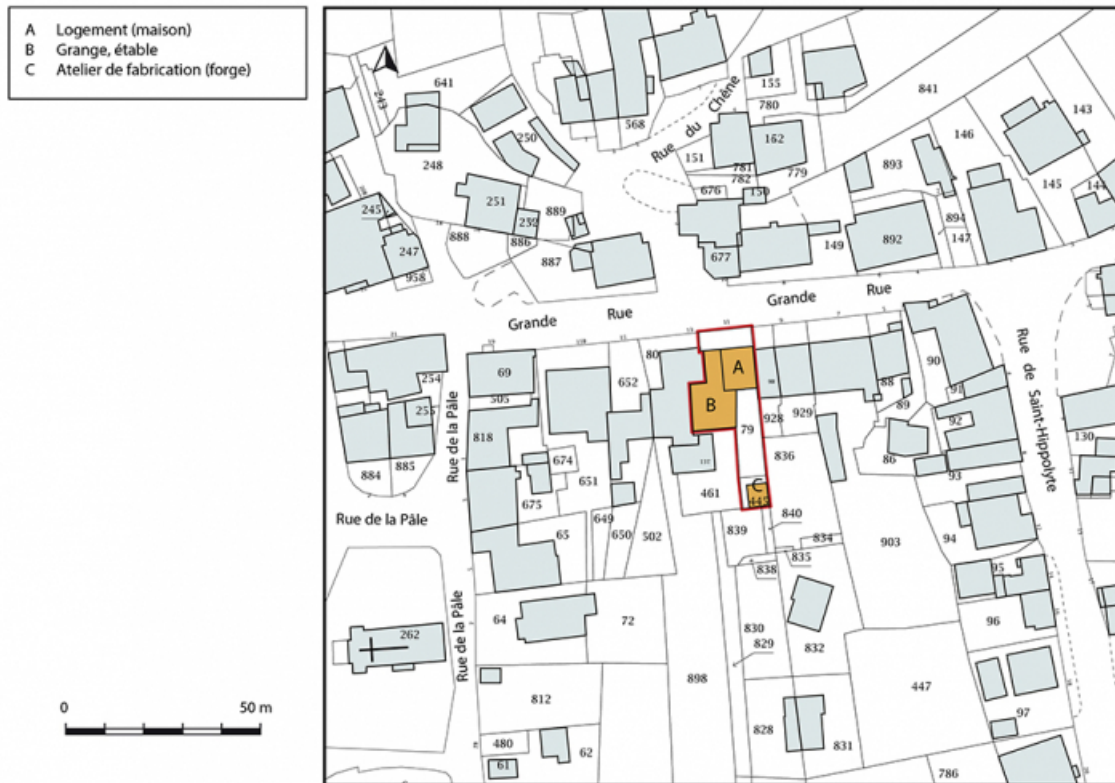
A Logement (maison)
B Grange, étable
C Atelier de fabrication (forge)

0 50 m

641
243
568
155
780
841
143
Rue du Chêne
250
162
146
248
151
781
782
779
893
676
150
145
144
251
889
245
239
894
888
886
149
892
147
247
677
887
958
Grande Rue
Grande Rue
Rue de Saint-Hippolyte
80
A
90
254
69
652
98
88
505
B
79
928
929
89
92
255
818
130
Rue de la Pâle
674
836
86
93
884
885
651
C
461
445
675
840
Rue de la Pâle
649
834
65
650
502
839
903
94
835
95
838
262
64
72
96
830
829
832
Rue de la Pâle
898
447
812
97
828
480
62
831
61
786